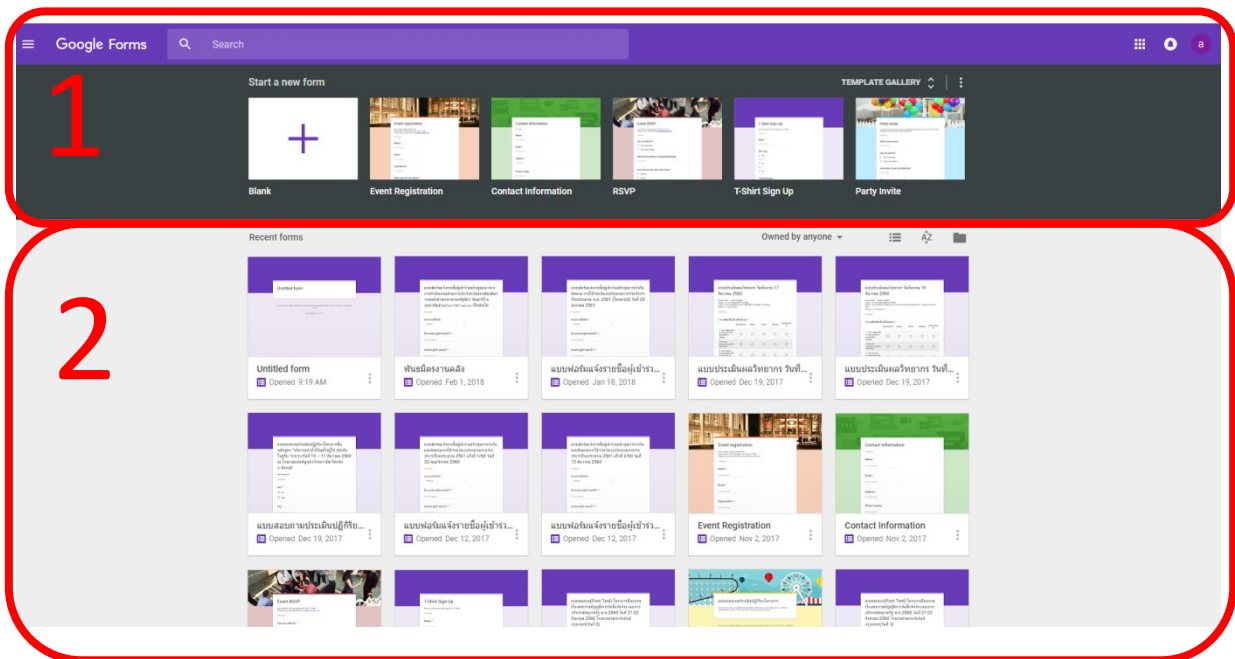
Google Forms

Search

a

1

Start a new form

TEMPLATE GALLERY

Blank

Event Registration

Contact Information

RSVP

T-Shirt Sign Up

Party Invite

2

Recent forms

Owned by anyone

Untitled form
Opened 9:19 AM

พันธมิตรงานคลัง
Opened Feb 1, 2018

แบบฟอร์มแจ้งรายชื่อผู้เข้าร่...
Opened Jan 18, 2018

แบบประเมินผลวิทยากร วันที่...
Opened Dec 19, 2017

แบบประเมินผลวิทยากร วันที่...
Opened Dec 19, 2017

แบบสอบถามประเมินปฏิกิริย...
Opened Dec 19, 2017

แบบฟอร์มแจ้งรายชื่อผู้เข้าร่...
Opened Dec 12, 2017

แบบฟอร์มแจ้งรายชื่อผู้เข้าร่...
Opened Dec 12, 2017

Event Registration
Opened Nov 2, 2017

Contact Information
Opened Nov 2, 2017

Event RSVP

T-Shirt Sign Up